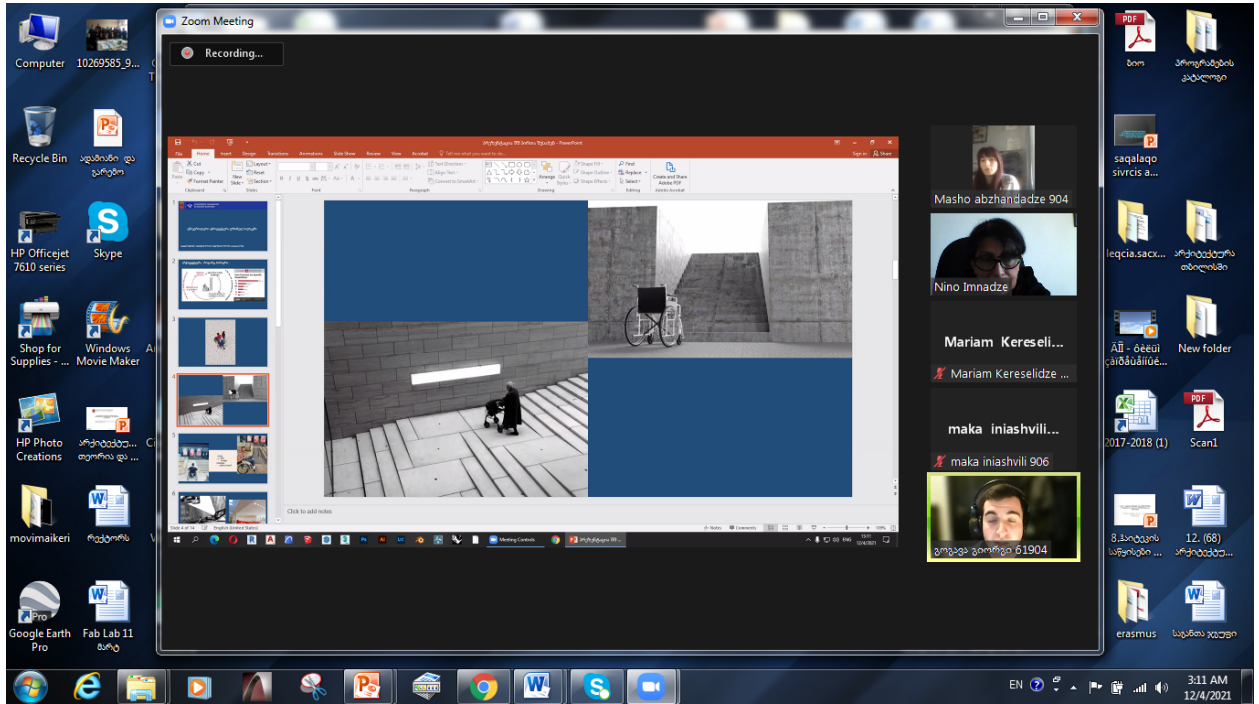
Computer
10269585_9...
Recycle Bin
ადამიანი და გარემო
HP Officejet 7610 series
Skype
Shop for Supplies - ...
Windows Movie Maker
HP Photo Creations
არქიტექტ... თეორია და ...
movimaikeri
რექტორს
Google Earth Pro
Fab Lab 11 მარტ

Zoom Meeting
Recording...

File Home Insert Design Transitions Animations Slide Show Review View Acrobat
Sign in Share
Paste Cut Copy Format Painter
New Slide Layout Reset Section
Clipboard Slides Font Paragraph Drawing Editing Adobe Acrobat
Find Replace Select
Create and Share Adobe PDF
Click to add notes
Slide 4 of 14 English (United States)
Notes Comments
Meeting Controls

Masho abzhandadze 904
Nino Imnadze
Mariam Kereseli...
Mariam Kereselidze ...
maka iniashvili...
maka iniashvili 906
გოგავა გიორგი 61904

ბიო
პროგრამების კატალოგი
saqalaqo sivrcis a...
leqcia.sacx...
არქიტექტურა თბილისში
ÃÎ - ôêëüí çàïðåùàíèé...
New folder
2017-2018 (1)
Scan1
8.ბაიტკის სწვლება ...
12. (68) არქიტექტ...
erasmus
საცნობ ფეცფი

EN
3:11 AM
12/4/2021